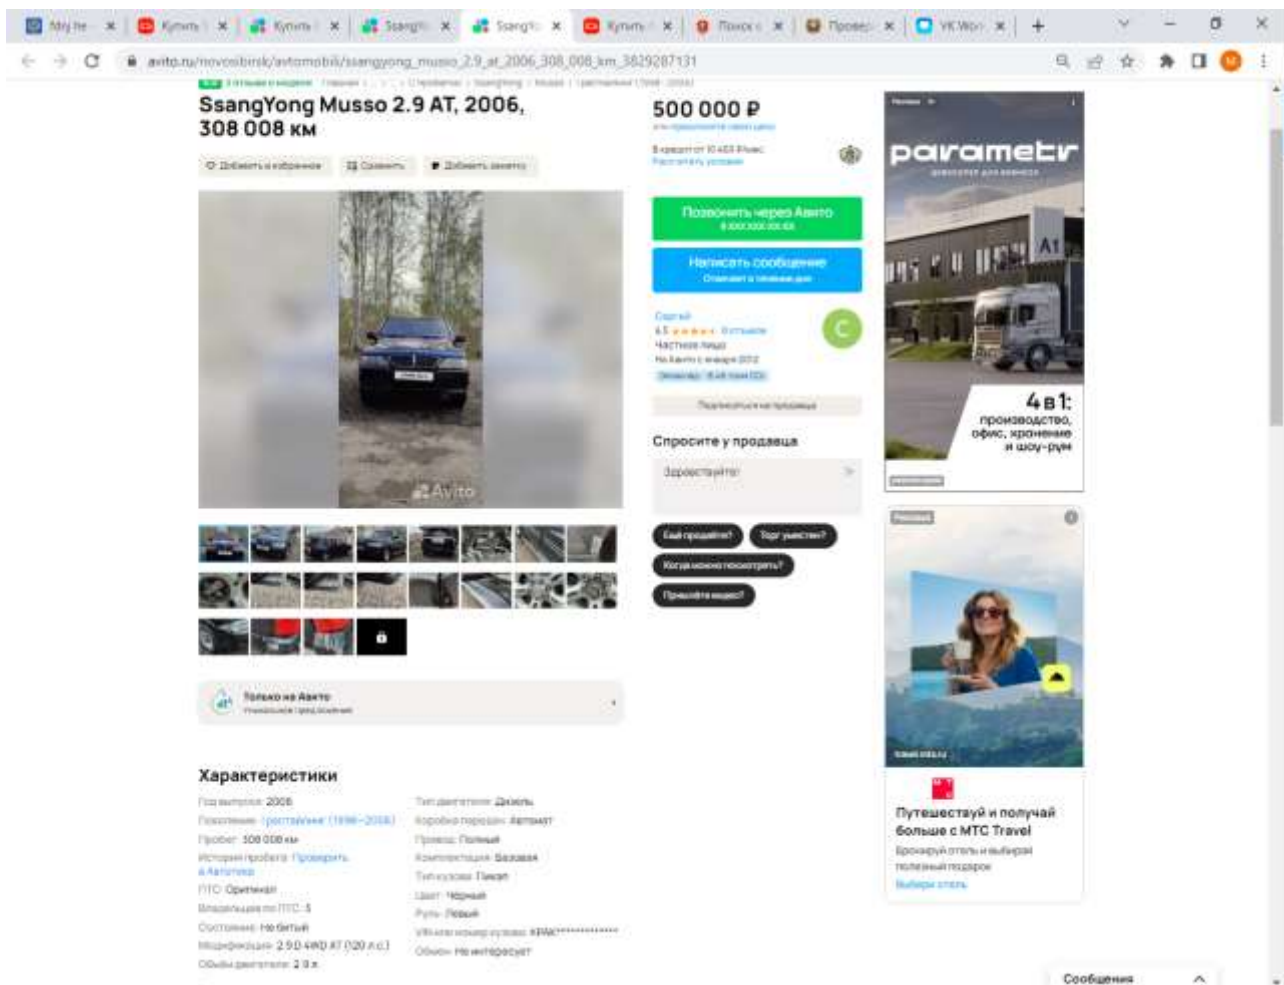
avito.ru/novosibirsk/avtomobili/ssangyong_musso_2.9_at_2006_308_008_km_3829287131

SsangYong Musso 2.9 AT, 2006, 308 008 км

Добавить в избранное | Сравнить | Добавить заметку

500 000 ₽

В кредит от 10 483 ₽/мес
Рассчитать условия

Позвонить через Авито
8 XXX XXX-XX-XX

Написать сообщение
Отвечает в течение дня

Сергей
4.5 Отзывов
Частное лицо
На Авито с января 2012

Подписаться на продавца

Спросите у продавца

Здравствуйте!

Ещё продаёте? | Торг уместен? | Когда можно посмотреть? | Пришлёте видео?

Avito

Только на Авито

Характеристики

Год выпуска: 2006
Поколение: I рестайлинг (1998—2006)
Пробег: 308 008 км
История пробега: Проверить в Автотеке
ПТС: Оригинал
Владельцев по ПТС: 5
Состояние: Не битый
Модификация: 2.9 D 4WD AT (120 л.с.)
Объём двигателя: 2.9 л

Тип двигателя: Дизель
Коробка передач: Автомат
Привод: Полный
Комплектация: Базовая
Тип кузова: Пикап
Цвет: Чёрный
Руль: Левый
VIN или номер кузова: KPAC**************
Обмен: Не интересует

parametr
4 в 1: производство, офис, хранение и шоу-рум

Реклама
Путешествуй и получай больше с МТС Travel
Бронируй отель и выбирай полезный подарок
Выбрать отель

Сообщения